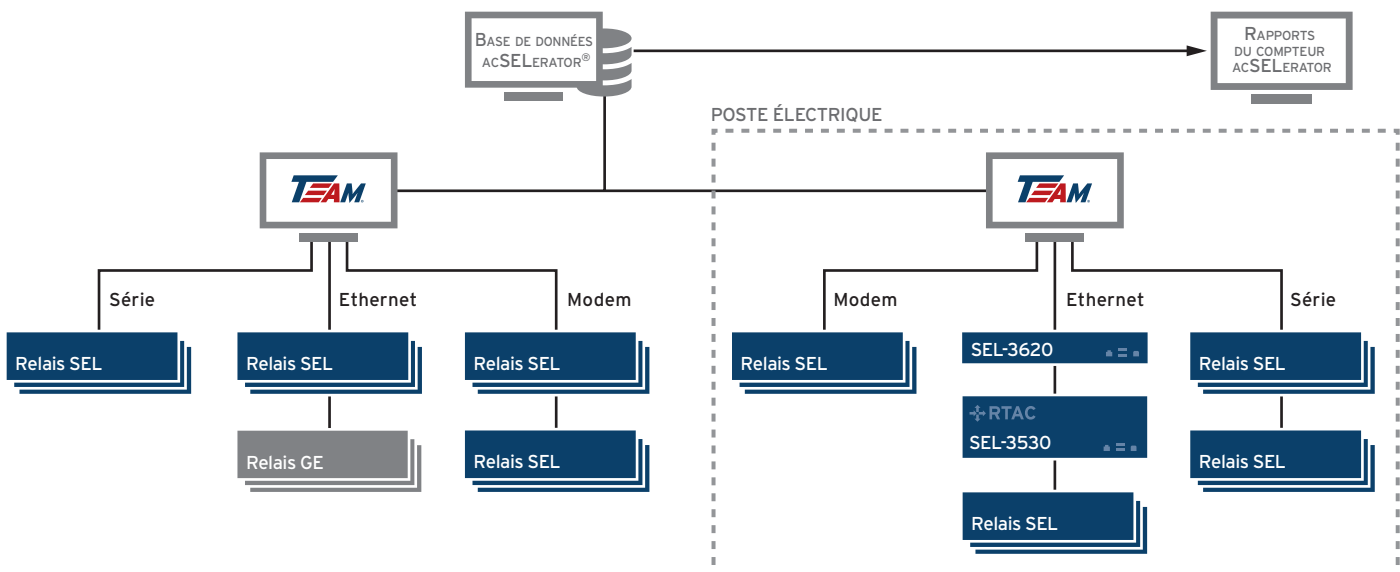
Base de données acSELerator®

Rapports du compteur acSELerator

POSTE ÉLECTRIQUE

TEAM

TEAM

Série

Ethernet

Modem

Modem

Ethernet

Série

Relais SEL

Relais SEL

Relais SEL

Relais SEL

SEL-3620

Relais SEL

Relais GE

Relais SEL

RTAC
SEL-3530

Relais SEL

Relais SEL